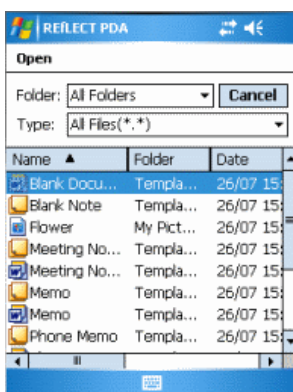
REfLECT PDA

Open

Folder: All Folders Cancel

Type: All Files(*.*)

| Name ▲ | Folder | Date |
|---|---|---|
| Blank Docu... | Templa... | 26/07 15: |
| Blank Note | Templa... | 26/07 15: |
| Flower | My Pict... | 26/07 15: |
| Meeting No... | Templa... | 26/07 15: |
| Meeting No... | Templa... | 26/07 15: |
| Memo | Templa... | 26/07 15: |
| Memo | Templa... | 26/07 15: |
| Phone Memo | Templa... | 26/07 15: |